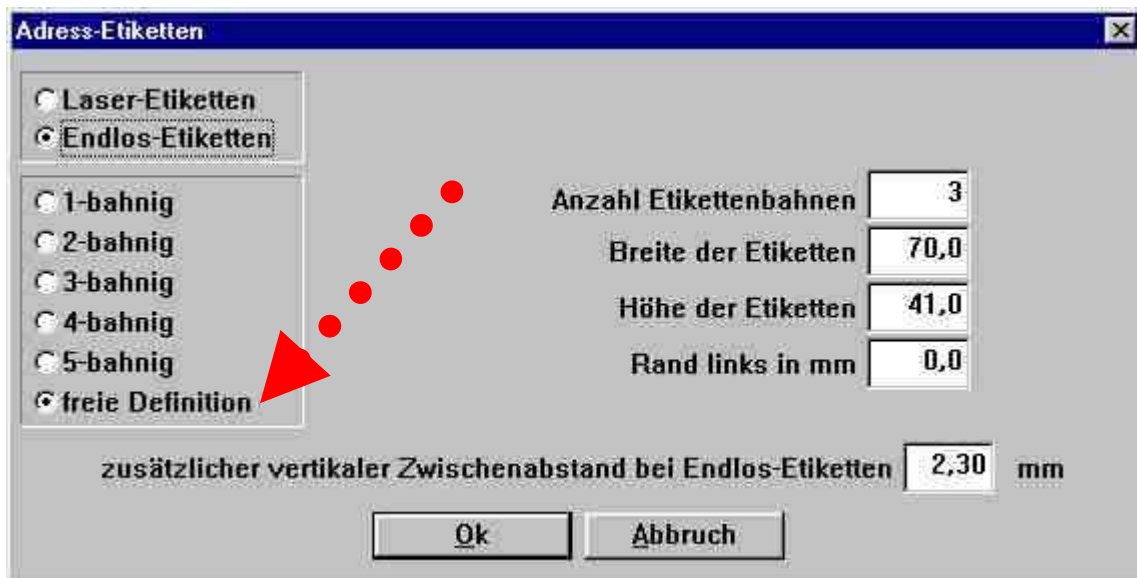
Adress-Etiketten

Laser-Etiketten
Endlos-Etiketten

1-bahnig
2-bahnig
3-bahnig
4-bahnig
5-bahnig
freie Definition

Anzahl Etikettenbahnen 3
Breite der Etiketten 70,0
Höhe der Etiketten 41,0
Rand links in mm 0,0

zusätzlicher vertikaler Zwischenabstand bei Endlos-Etiketten 2,30 mm

Ok
Abbruch